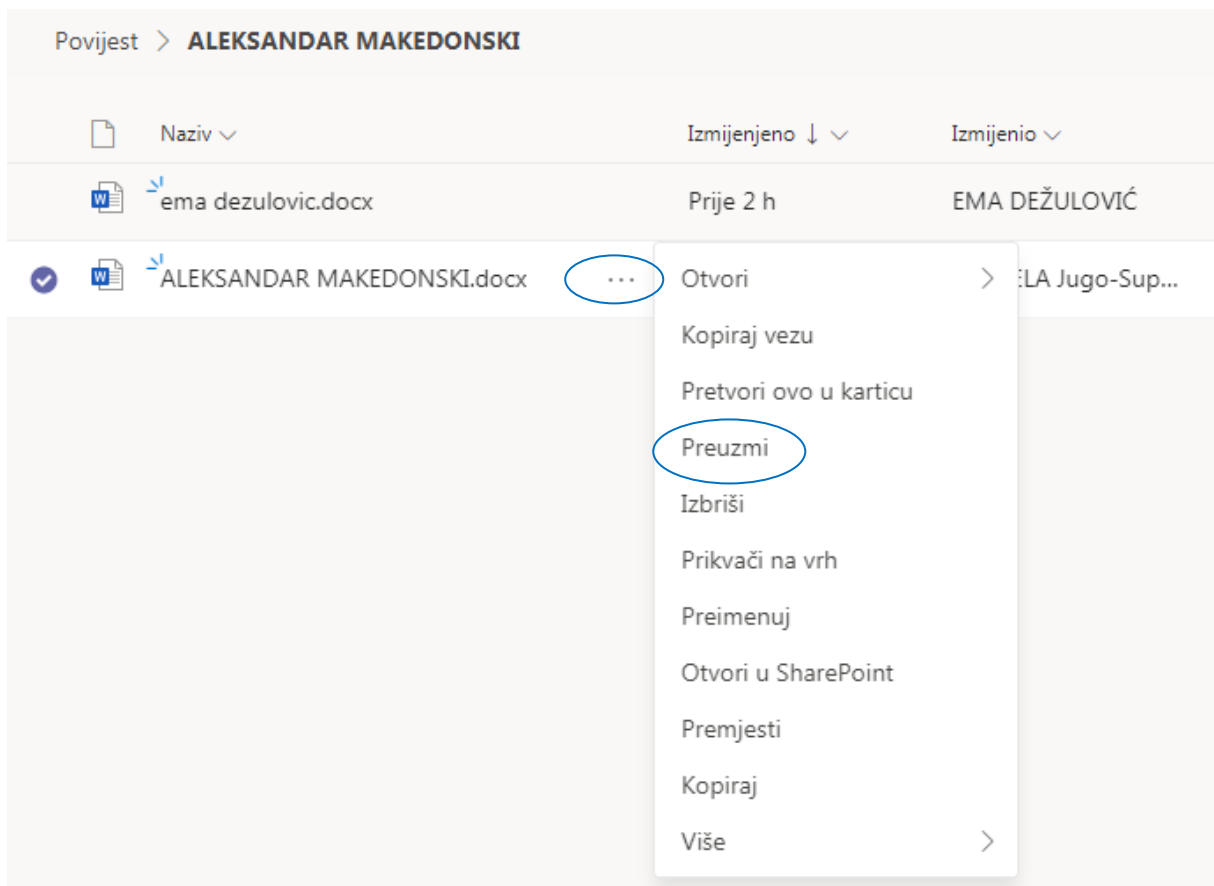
Povijest > **ALEKSANDAR MAKEDONSKI**

| Naziv | Izmijenjeno ↓ | Izmijenio |
|---|---|---|
| ema dezulovic.docx | Prije 2 h | EMA DEŽULOVIĆ |
| ALEKSANDAR MAKEDONSKI.docx ··· | | ELA Jugo-Sup... |

Otvori >
Kopiraj vezu
Pretvori ovo u karticu
Preuzmi
Izbriši
Prikvači na vrh
Preimenuj
Otvori u SharePoint
Premjesti
Kopiraj
Više >